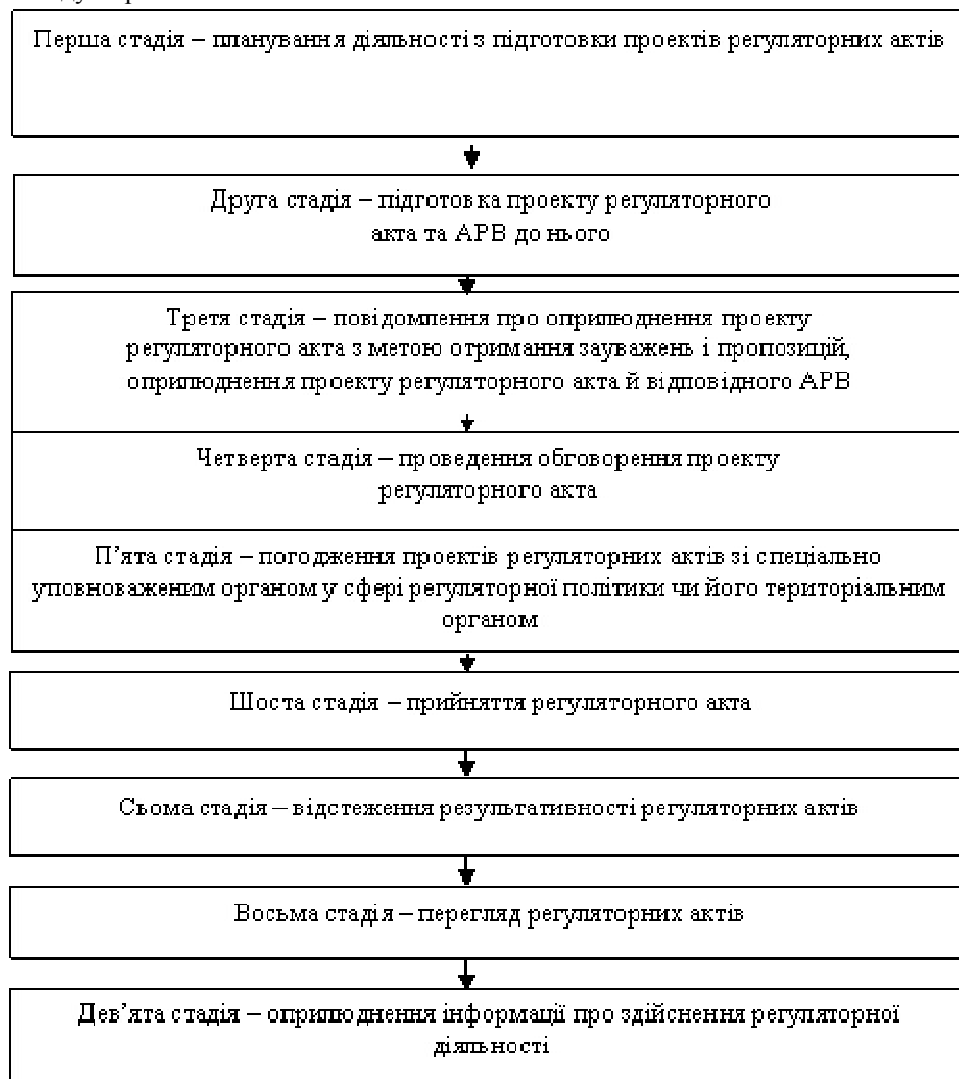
Перша стадія – планування діяльності з підготовки проектів регуляторних актів

Друга стадія – підготовка проекту регуляторного акта та АРВ до нього

Третя стадія – повідомлення про оприлюднення проекту регуляторного акта з метою отримання зауважень і пропозицій, оприлюднення проекту регуляторного акта й відповідного АРВ

Четверта стадія – проведення обговорення проекту регуляторного акта

П'ята стадія – погодження проектів регуляторних актів зі спеціально уповноваженим органом у сфері регуляторної політики чи його територіальним органом

Шоста стадія – прийняття регуляторного акта

Сьома стадія – відстеження результативності регуляторних актів

Восьма стадія – перегляд регуляторних актів

Дев'ята стадія – оприлюднення інформації про здійснення регуляторної діяльності